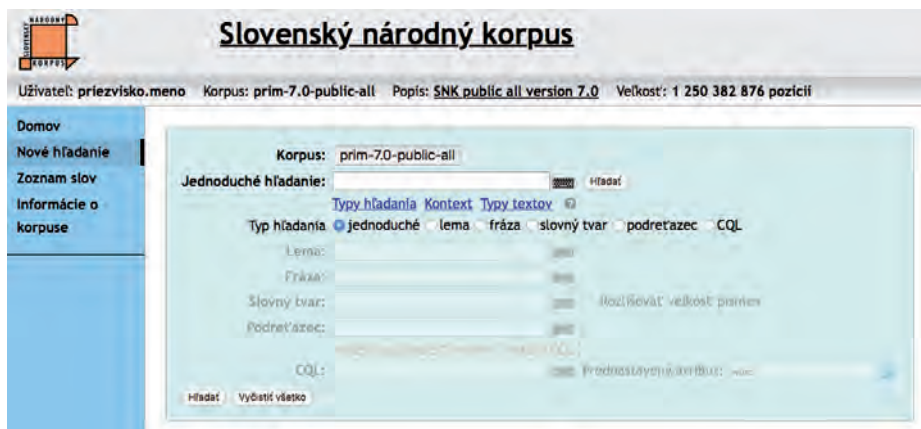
NÁRODNÝ
SLOVENSKÝ
KORPUS

Slovenský národný korpus

Užívateľ: priezvisko.meno Korpus: prim-7.0-public-all Popis: SNK public all version 7.0 Veľkosť: 1 250 382 876 pozícií

Domov
Nové hľadanie
Zoznam slov
Informácie o korpuse

Korpus: prim-7.0-public-all
Jednoduché hľadanie: Hľadať
Typy hľadania Kontext Typy textov
Typ hľadania jednoduché lema fráza slovný tvar podreťazec CQL
Lema:
Fráza:
Slovný tvar: Rozlišovať veľkosť písmen
Podreťazec:
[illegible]
CQL: Prednastavený atribút: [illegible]
Hľadať Vyčistiť všetko